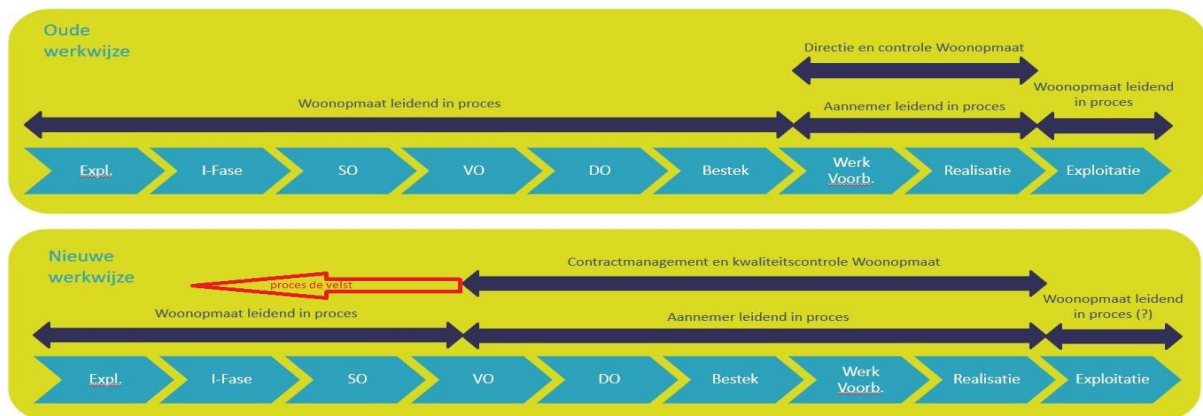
Oude werkwijze

Directie en controle Woonopmaat

Woonopmaat leidend in proces

Aannemer leidend in proces

Woonopmaat leidend in proces

Expl.

I-Fase

SO

VO

DO

Bestek

Werk Voorb.

Realisatie

Exploitatie

Nieuwe werkwijze

Contractmanagement en kwaliteitscontrole Woonopmaat

proces de velst

Woonopmaat leidend in proces

Aannemer leidend in proces

Woonopmaat leidend in proces (?)

Expl.

I-Fase

SO

VO

DO

Bestek

Werk Voorb.

Realisatie

Exploitatie